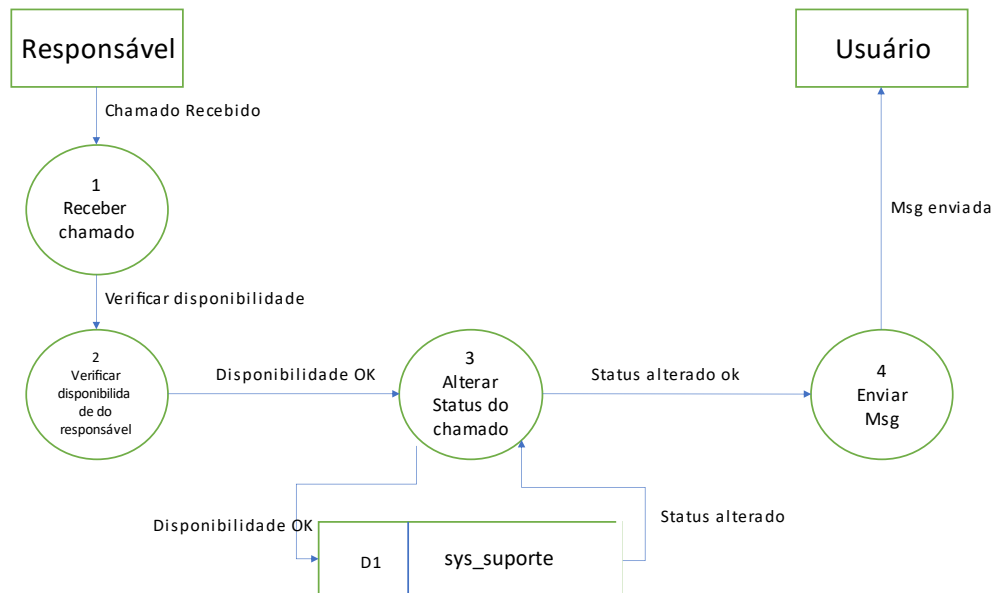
Responsável

Usuário

Chamado Recebido

1
Receber chamado

Msg enviada

Verificar disponibilidade

2
Verificar disponibilida de do responsável

Disponibilidade OK

3
Alterar Status do chamado

Status alterado ok

4
Enviar Msg

Disponibilidade OK

Status alterado

D1

sys_suporte